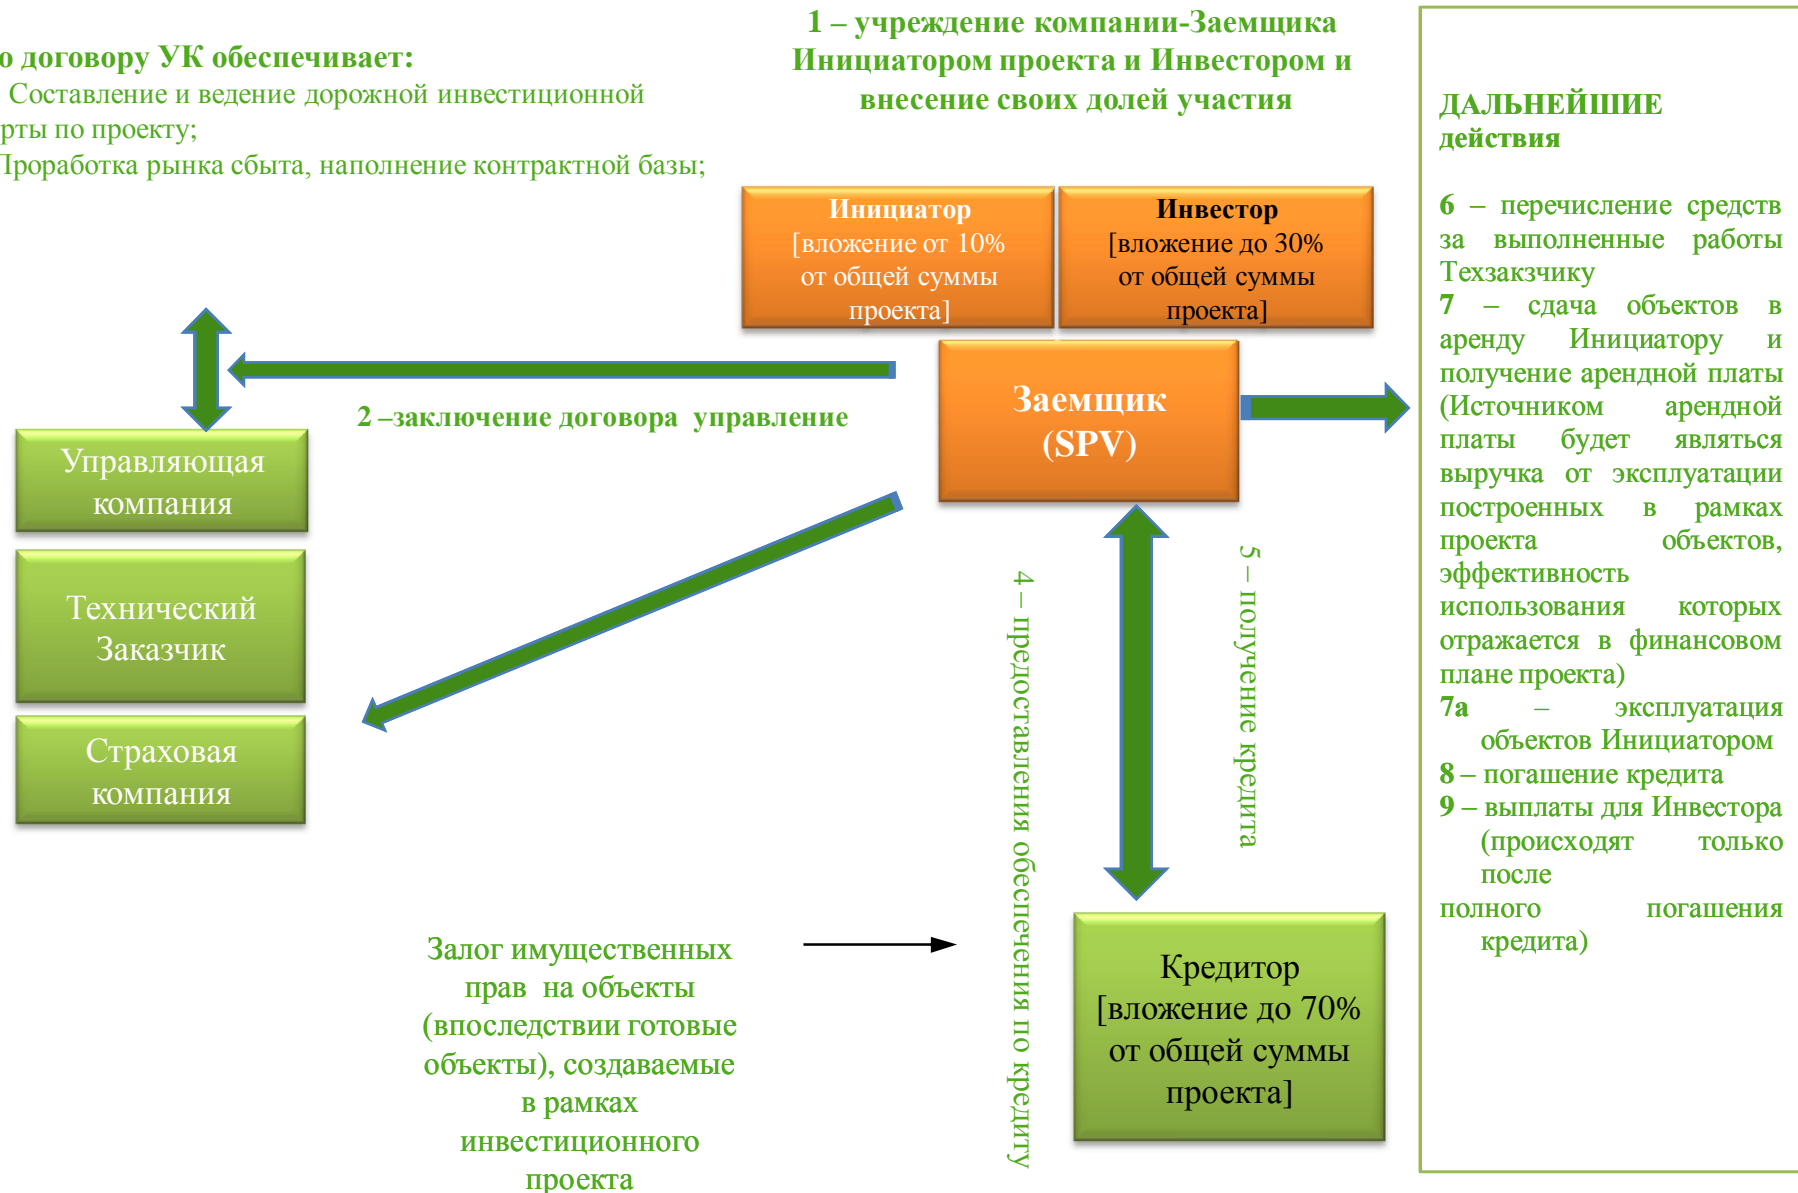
о договору УК обеспечивает:
Составление и ведение дорожной инвестиционной рты по проекту;
Проработка рынка сбыта, наполнение контрактной базы;

1 – учреждение компании-Заемщика Инициатором проекта и Инвестором и внесение своих долей участия

ДАЛЬНЕЙШИЕ действия

Инициатор [вложение от 10% от общей суммы проекта]

Инвестор [вложение до 30% от общей суммы проекта]

Заемщик (SPV)

2 –заключение договора управление

Управляющая компания

Технический Заказчик

Страховая компания

4 – предоставления обеспечения по кредиту

5 – получение кредита

Кредитор [вложение до 70% от общей суммы проекта]

Залог имущественных прав на объекты (впоследствии готовые объекты), создаваемые в рамках инвестиционного проекта

6 – перечисление средств за выполненные работы Техзакзчику
7 – сдача объектов в аренду Инициатору и получение арендной платы (Источником арендной платы будет являться выручка от эксплуатации построенных в рамках проекта объектов, эффективность использования которых отражается в финансовом плане проекта)
7а – эксплуатация объектов Инициатором
8 – погашение кредита
9 – выплаты для Инвестора (происходят только после полного погашения кредита)